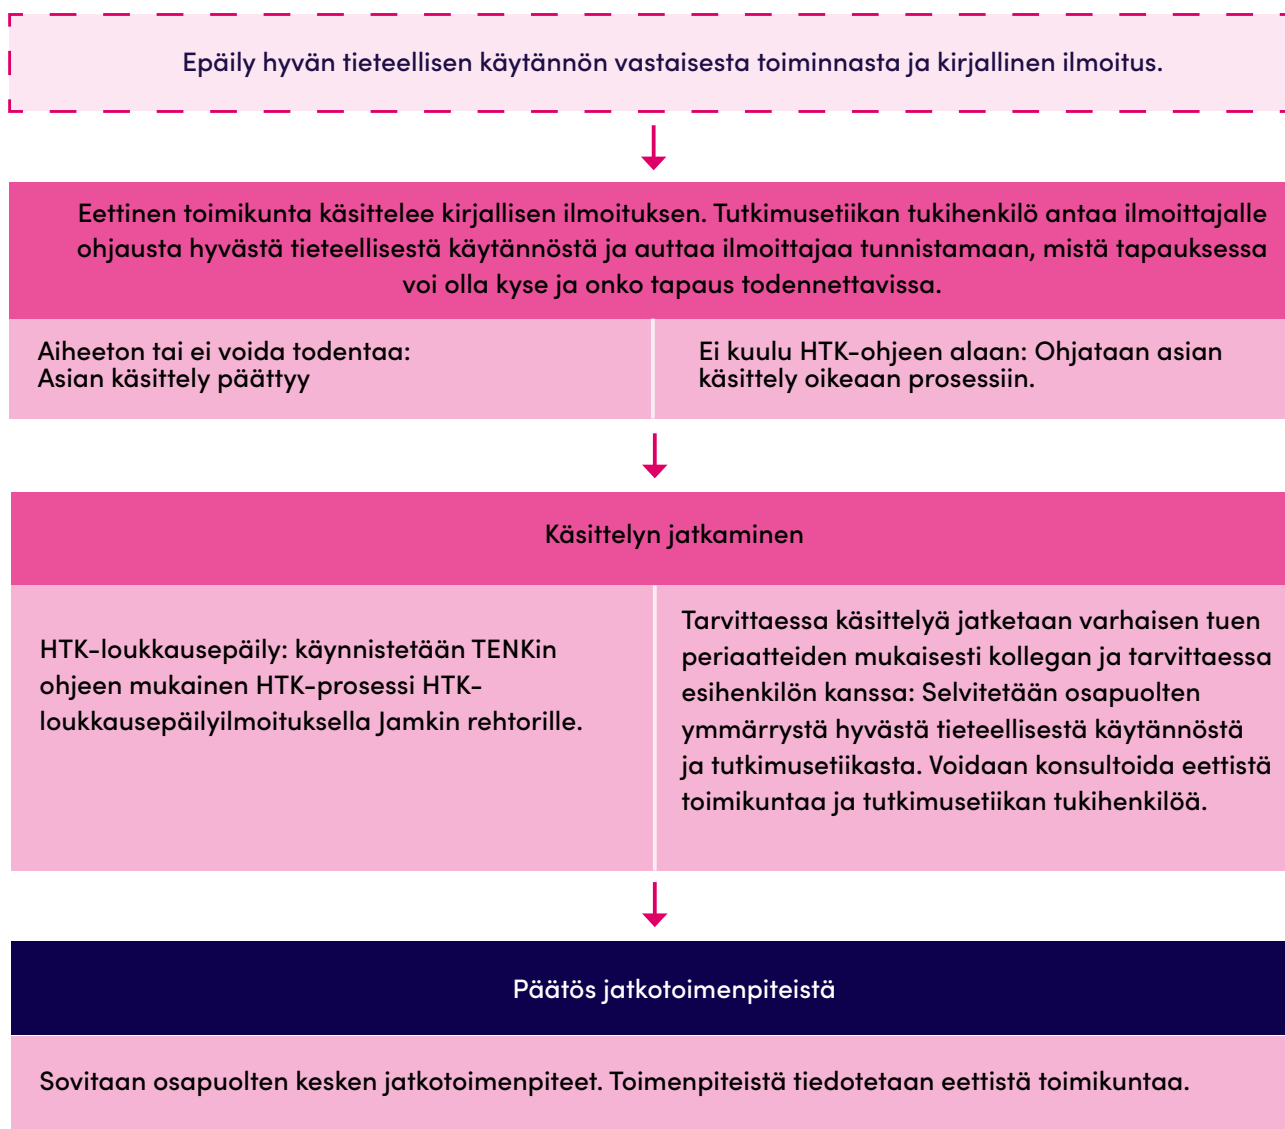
Epäily hyvän tieteellisen käytännön vastaisesta toiminnasta ja kirjallinen ilmoitus.

Eettinen toimikunta käsittelee kirjallisen ilmoituksen. Tutkimusetiikan tukihenkilö antaa ilmoittajalle ohjausta hyvästä tieteellisestä käytännöstä ja auttaa ilmoittajaa tunnistamaan, mistä tapauksessa voi olla kyse ja onko tapaus todennettavissa.

Aiheeton tai ei voida todentaa: Asian käsittely päättyy

Ei kuulu HTK-ohjeen alaan: Ohjataan asian käsittely oikeaan prosessiin.

Käsittelyn jatkaminen

HTK-loukkausepäily: käynnistetään TENKin ohjeen mukainen HTK-prosessi HTK-loukkausepäilyilmoituksella Jamkin rehtorille.

Tarvittaessa käsittelyä jatketaan varhaisen tuen periaatteiden mukaisesti kollegan ja tarvittaessa esihenkilön kanssa: Selvitetään osapuolten ymmärrystä hyvästä tieteellisestä käytännöstä ja tutkimusetiikasta. Voidaan konsultoida eettistä toimikuntaa ja tutkimusetiikan tukihenkilöä.

Päätös jatkotoimenpiteistä

Sovitaan osapuolten kesken jatkotoimenpiteet. Toimenpiteistä tiedotetaan eettistä toimikuntaa.